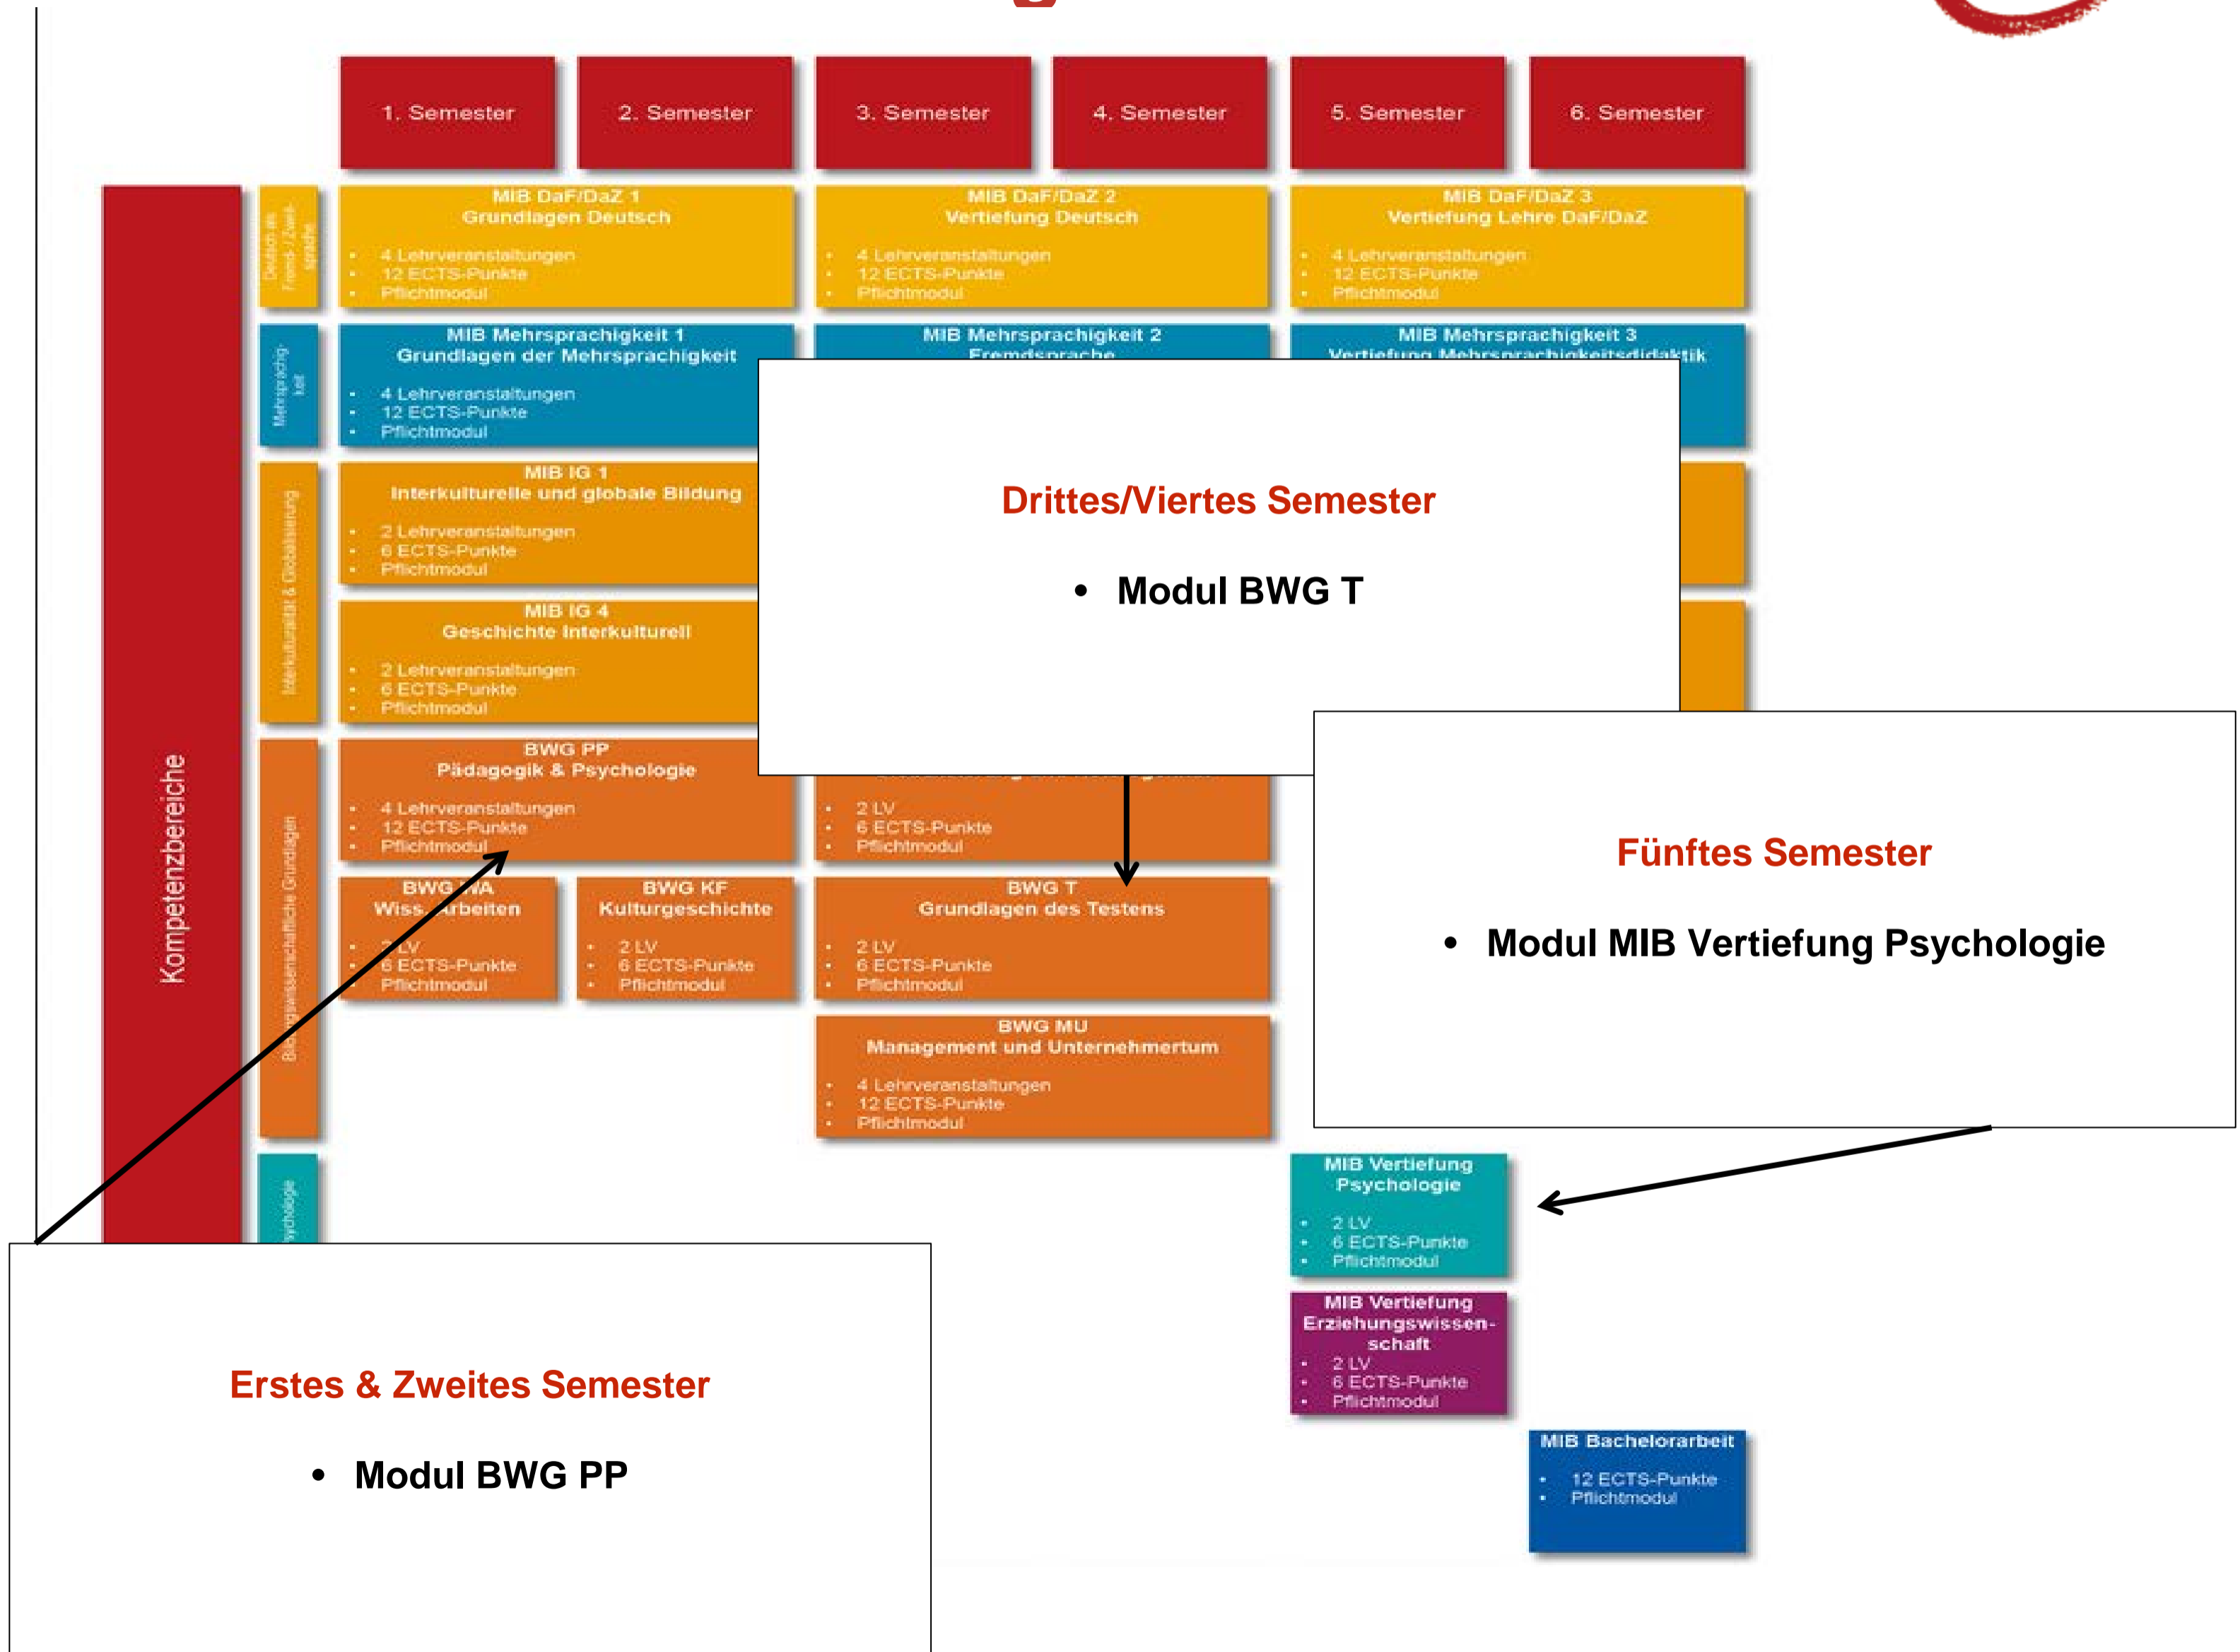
1. Semester

2. Semester

3. Semester

4. Semester

5. Semester

6. Semester

Kompetenzbereiche

Deutsch als Fremd-/Zweitsprache

MIB DaF/DaZ 1
Grundlagen Deutsch
- 4 Lehrveranstaltungen
- 12 ECTS-Punkte
- Pflichtmodul

MIB DaF/DaZ 2
Vertiefung Deutsch
- 4 Lehrveranstaltungen
- 12 ECTS-Punkte
- Pflichtmodul

MIB DaF/DaZ 3
Vertiefung Lehre DaF/DaZ
- 4 Lehrveranstaltungen
- 12 ECTS-Punkte
- Pflichtmodul

Mehrsprachigkeit

MIB Mehrsprachigkeit 1
Grundlagen der Mehrsprachigkeit
- 4 Lehrveranstaltungen
- 12 ECTS-Punkte
- Pflichtmodul

MIB Mehrsprachigkeit 2
Fremdsprache

MIB Mehrsprachigkeit 3
Vertiefung Mehrsprachigkeitsdidaktik

Interkulturalität & Globalisierung

MIB IG 1
Interkulturelle und globale Bildung
- 2 Lehrveranstaltungen
- 6 ECTS-Punkte
- Pflichtmodul

MIB IG 4
Geschichte Interkulturell
- 2 Lehrveranstaltungen
- 6 ECTS-Punkte
- Pflichtmodul

Drittes/Viertes Semester

- Modul BWG T

Bildungswissenschaftliche Grundlagen

BWG PP
Pädagogik & Psychologie
- 4 Lehrveranstaltungen
- 12 ECTS-Punkte
- Pflichtmodul

- 2 LV
- 6 ECTS-Punkte
- Pflichtmodul

Fünftes Semester

- Modul MIB Vertiefung Psychologie

BWG WA
Wiss. Arbeiten
- 2 LV
- 6 ECTS-Punkte
- Pflichtmodul

BWG KF
Kulturgeschichte
- 2 LV
- 6 ECTS-Punkte
- Pflichtmodul

BWG T
Grundlagen des Testens
- 2 LV
- 6 ECTS-Punkte
- Pflichtmodul

BWG MU
Management und Unternehmertum
- 4 Lehrveranstaltungen
- 12 ECTS-Punkte
- Pflichtmodul

Psychologie

MIB Vertiefung Psychologie
- 2 LV
- 6 ECTS-Punkte
- Pflichtmodul

MIB Vertiefung Erziehungswissenschaft
- 2 LV
- 6 ECTS-Punkte
- Pflichtmodul

MIB Bachelorarbeit
- 12 ECTS-Punkte
- Pflichtmodul

Erstes & Zweites Semester

- Modul BWG PP